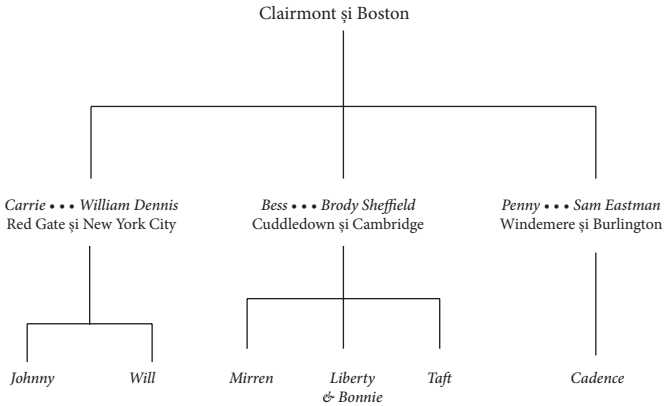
Clairmont și Boston

*Carrie* • • • *William Dennis*
Red Gate și New York City

*Bess* • • • *Brody Sheffield*
Cuddledown și Cambridge

*Penny* • • • *Sam Eastman*
Windemere și Burlington

*Johnny* *Will*

*Mirren* *Liberty & Bonnie* *Taft*

*Cadence*